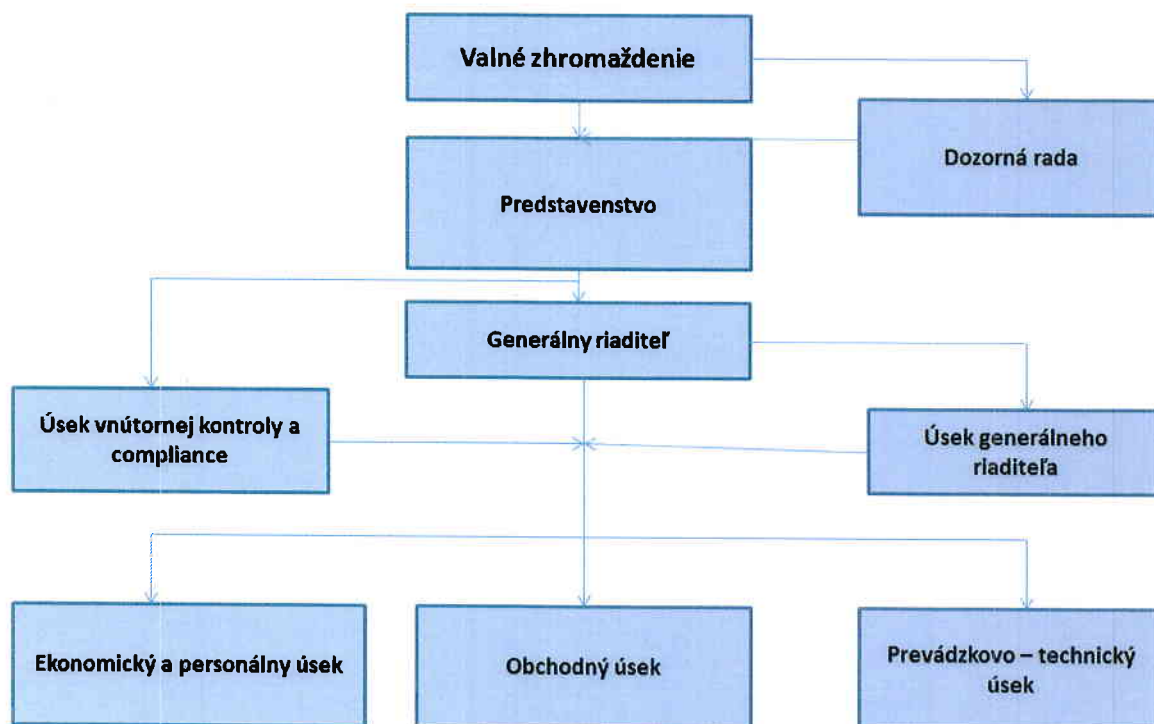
Valné zhromaždenie

Dozorná rada

Predstavenstvo

Generálny riaditeľ

Úsek vnútornej kontroly a compliance

Úsek generálneho riaditeľa

Ekonomický a personálny úsek

Obchodný úsek

Prevádzkovo – technický úsek